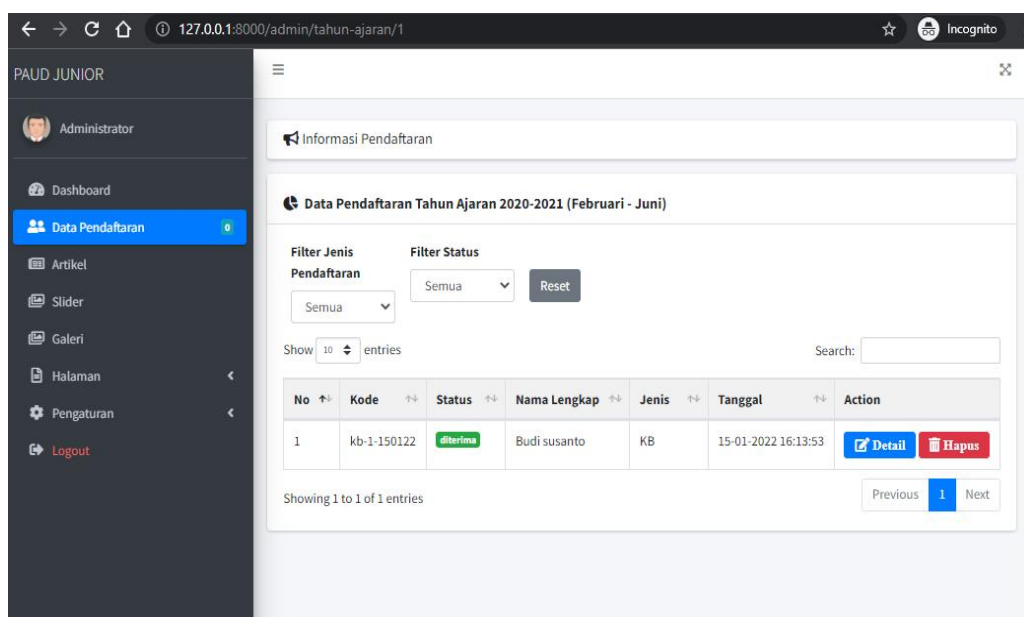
127.0.0.1:8000/admin/tahun-ajaran/1

Incognito

PAUD JUNIOR

Administrator

Dashboard

Data Pendaftaran 0

Artikel

Slider

Galeri

Halaman

Pengaturan

Logout

Informasi Pendaftaran

Data Pendaftaran Tahun Ajaran 2020-2021 (Februari - Juni)

Filter Jenis Pendaftaran
Semua

Filter Status
Semua

Reset

Show 10 entries

Search:

| No | Kode | Status | Nama Lengkap | Jenis | Tanggal | Action |
|---|---|---|---|---|---|---|
| 1 | kb-1-150122 | diterima | Budi susanto | KB | 15-01-2022 16:13:53 | Detail Hapus |

Showing 1 to 1 of 1 entries

Previous 1 Next